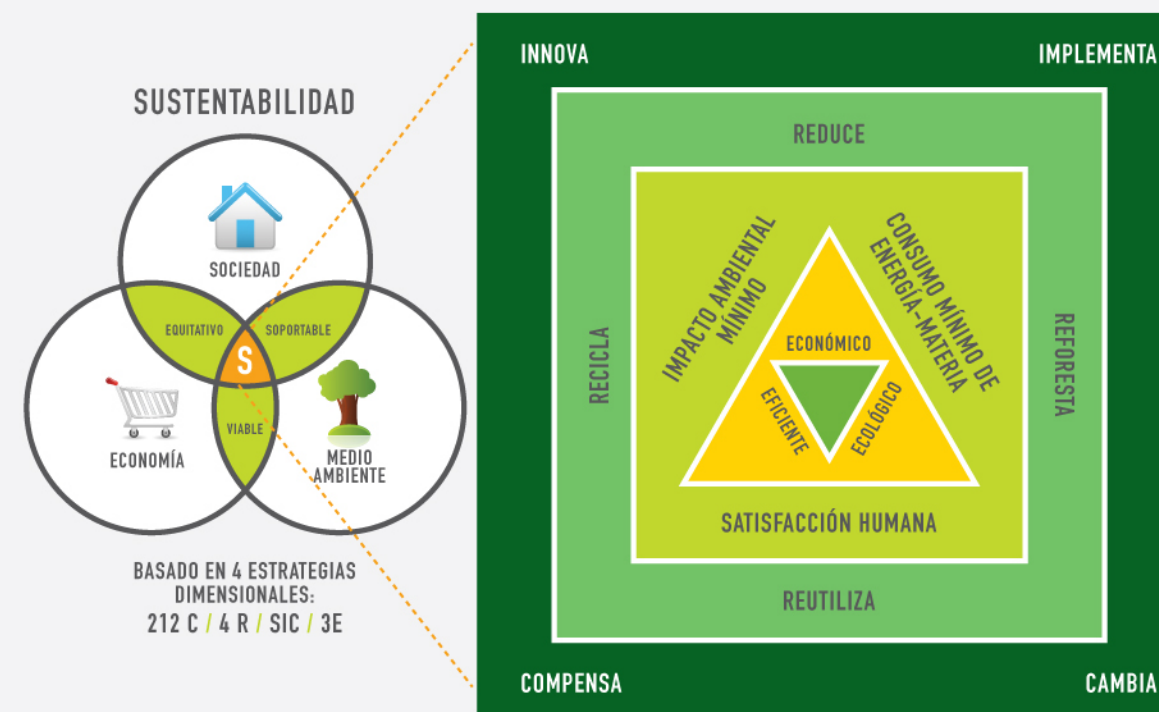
SUSTENTABILIDAD

SOCIEDAD

EQUITATIVO

SOPORTABLE

S

ECONOMÍA

VIABLE

MEDIO AMBIENTE

BASADO EN 4 ESTRATEGIAS DIMENSIONALES:
212 C / 4 R / SIC / 3E

INNOVA

IMPLEMENTA

REDUCE

RECICLA

IMPACTO AMBIENTAL MÍNIMO

CONSUMO MÍNIMO DE ENERGÍA-MATERIA

REFORESTA

ECONÓMICO

EFICIENTE

ECOLÓGICO

SATISFACCIÓN HUMANA

REUTILIZA

COMPENSA

CAMBIA